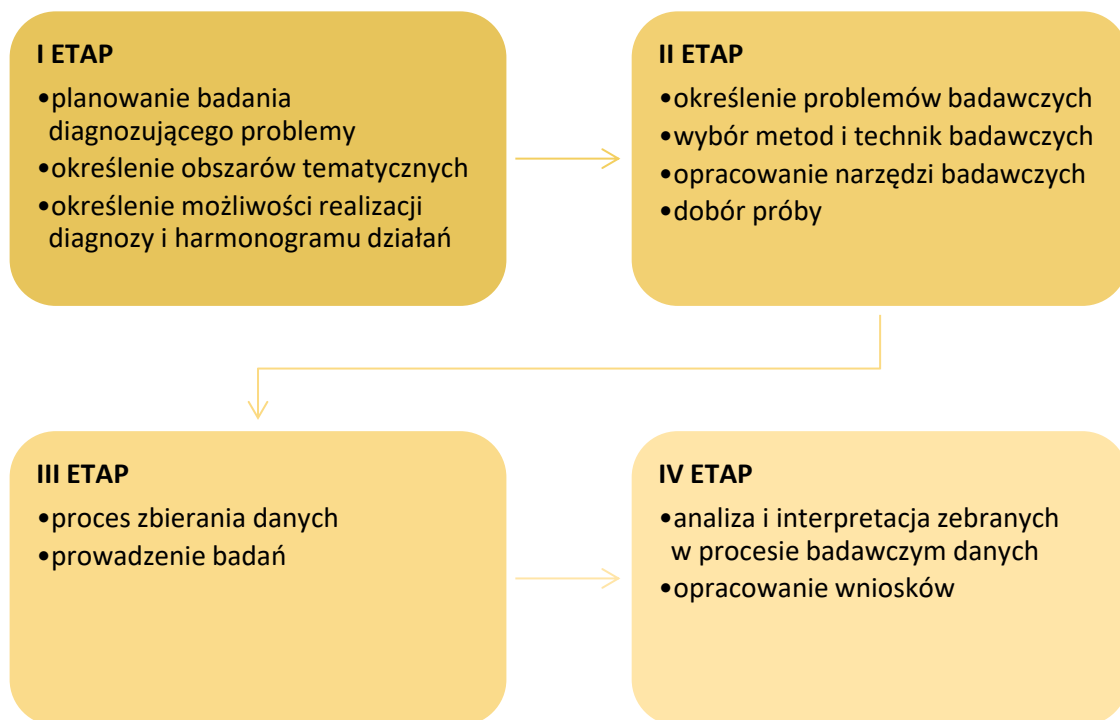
I ETAP
•planowanie badania diagnozującego problemy
•określenie obszarów tematycznych
•określenie możliwości realizacji diagnozy i harmonogramu działań

II ETAP
•określenie problemów badawczych
•wybór metod i technik badawczych
•opracowanie narzędzi badawczych
•dobór próby

III ETAP
•proces zbierania danych
•prowadzenie badań

IV ETAP
•analiza i interpretacja zebranych w procesie badawczym danych
•opracowanie wniosków